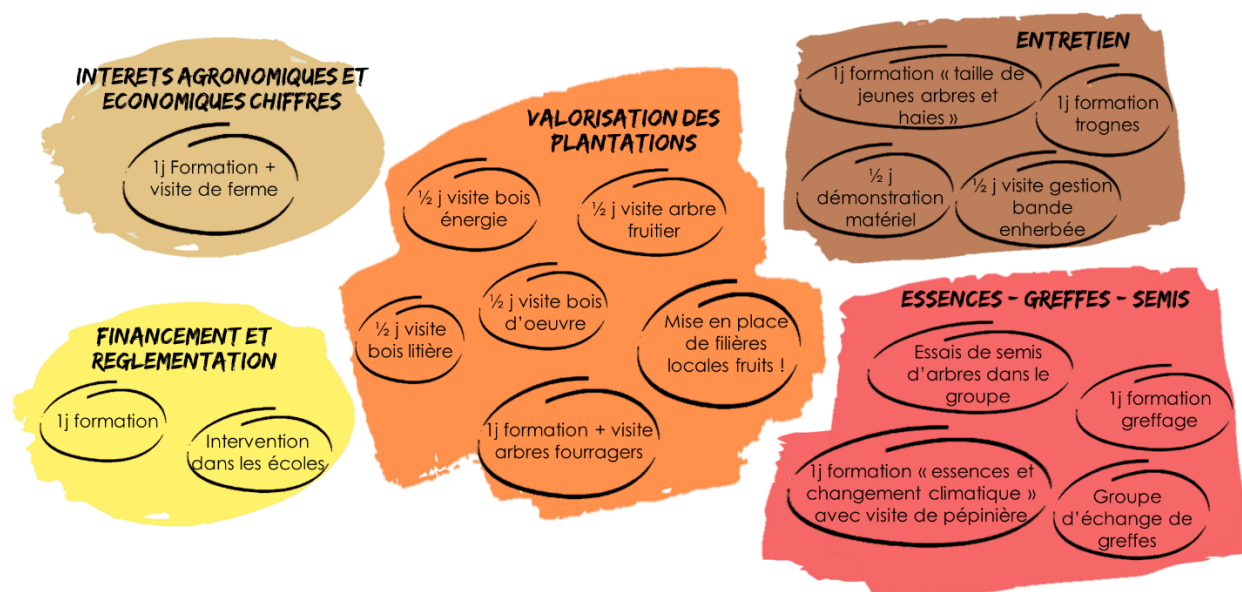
INTERETS AGRONOMIQUES ET ECONOMIQUES CHIFFRES

1j Formation + visite de ferme

FINANCEMENT ET REGLEMENTATION

1j formation

Intervention dans les écoles

VALORISATION DES PLANTATIONS

½ j visite bois énergie

½ j visite arbre fruitier

½ j visite bois litière

½ j visite bois d'oeuvre

Mise en place de filières locales fruits !

1j formation + visite arbres fourragers

ENTRETIEN

1j formation « taille de jeunes arbres et haies »

1j formation trognes

½ j démonstration matériel

½ j visite gestion bande enherbée

ESSENCES – GREFFES – SEMIS

Essais de semis d'arbres dans le groupe

1j formation greffage

1j formation « essences et changement climatique » avec visite de pépinière

Groupe d'échange de greffes